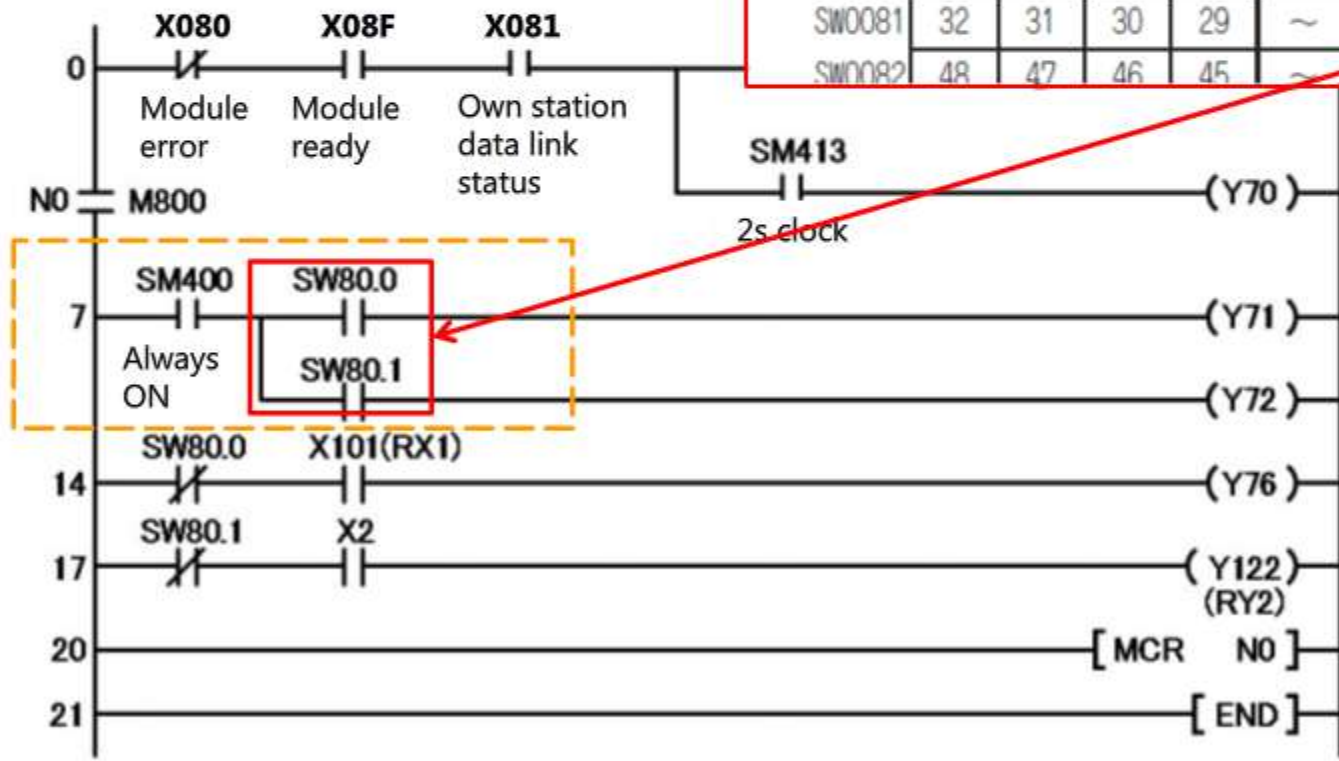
X080 X08F X081

SW0081 32 31 30 29 ~

SW0082 48 47 46 45 ~

0

Module error

Module ready

Own station data link status

SM413

N0 M800

(Y70)

2s clock

SM400 SW80.0

7

(Y71)

Always ON

SW80.1

(Y72)

SW80.0 X101(RX1)

14

(Y76)

SW80.1 X2

17

(Y122) (RY2)

20

[MCR N0]

21

[END]